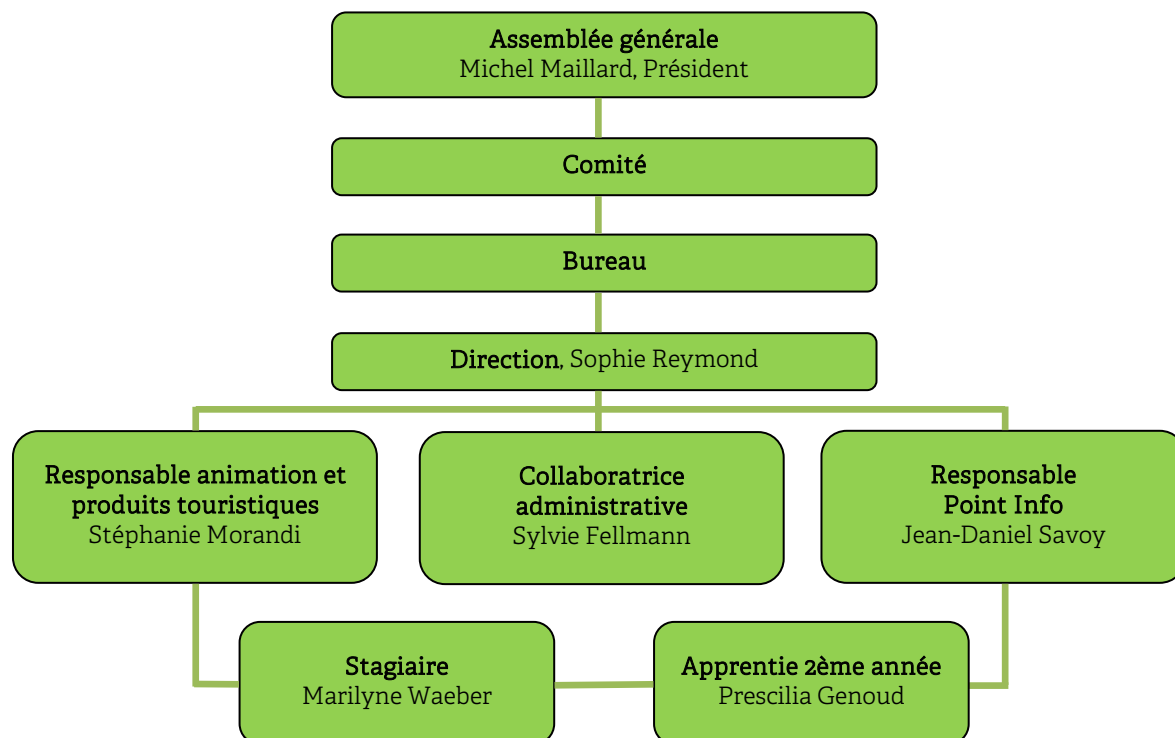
Assemblée générale
Michel Maillard, Président

Comité

Bureau

Direction, Sophie Reymond

Responsable animation et produits touristiques
Stéphanie Morandi

Collaboratrice administrative
Sylvie Fellmann

Responsable Point Info
Jean-Daniel Savoy

Stagiaire
Marilyne Waeber

Apprentie 2ème année
Prescilia Genoud